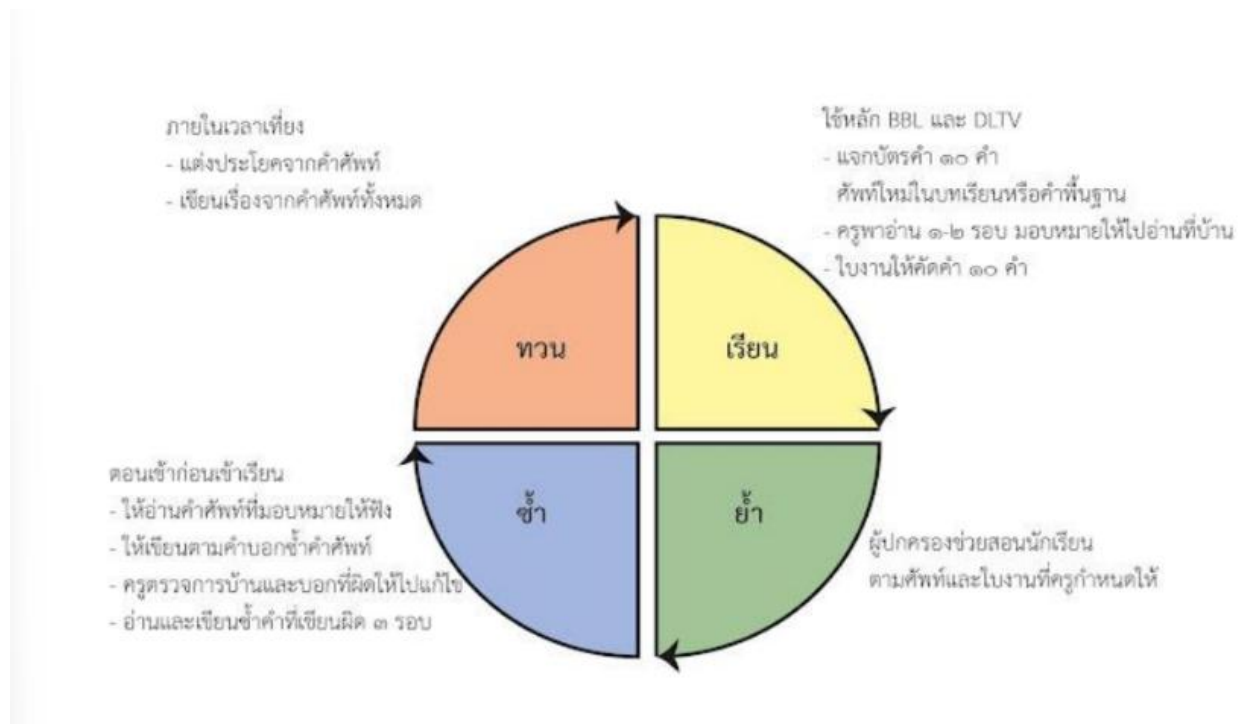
ภายในเวลาเที่ยง
- แต่งประโยคจากคำศัพท์
- เขียนเรื่องจากคำศัพท์ทั้งหมด

ใช้หลัก BBL และ DLTV
- แจกบัตรคำ ๑๐ คำ
ศัพท์ใหม่ในบทเรียนหรือคำพื้นฐาน
- ครูพาอ่าน ๑-๒ รอบ มอบหมายให้ไปอ่านที่บ้าน
- ใบงานให้คัดคำ ๑๐ คำ

ทวน

เรียน

ซ้ำ

ย้ำ

ตอนเช้าก่อนเข้าเรียน
- ให้อ่านคำศัพท์ที่มอบหมายให้ฟัง
- ให้เขียนตามคำบอกซ้ำคำศัพท์
- ครูตรวจการบ้านและบอกที่ผิดให้ไปแก้ไข
- อ่านและเขียนซ้ำคำที่เขียนผิด ๓ รอบ

ผู้ปกครองช่วยสอนนักเรียน
ตามศัพท์และใบงานที่ครูกำหนดให้